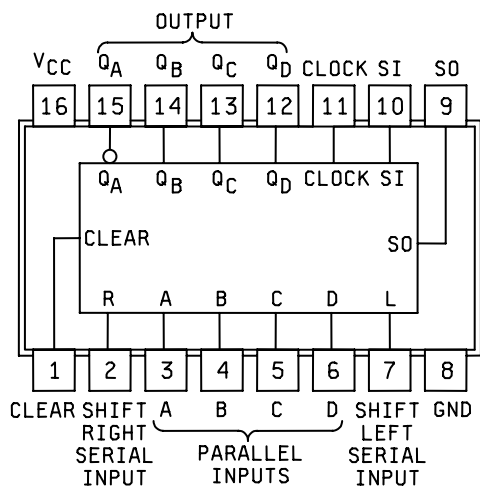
OUTPUT

$V_{CC}$ $Q_A$ $Q_B$ $Q_C$ $Q_D$ CLOCK SI SO

16 15 14 13 12 11 10 9

$Q_A$ $Q_B$ $Q_C$ $Q_D$ CLOCK SI

CLEAR

SO

R A B C D L

1 2 3 4 5 6 7 8

CLEAR SHIFT RIGHT SERIAL INPUT A B C D SHIFT LEFT SERIAL INPUT GND

PARALLEL INPUTS